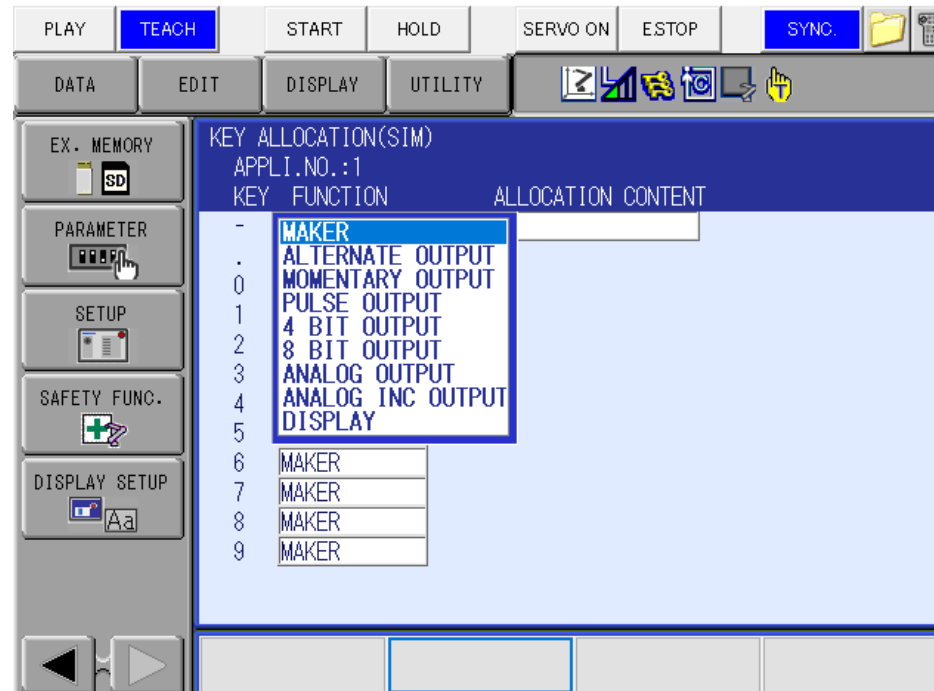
PLAY TEACH START HOLD SERVO ON ESTOP SYNC.

DATA EDIT DISPLAY UTILITY

EX. MEMORY
SD

PARAMETER

SETUP

SAFETY FUNC.

DISPLAY SETUP
Aa

KEY ALLOCATION(SIM)
APPLI.NO.:1
KEY FUNCTION ALLOCATION CONTENT
-
.
0
1
2
3
4
5
6 MAKER
7 MAKER
8 MAKER
9 MAKER

MAKER
ALTERNATE OUTPUT
MOMENTARY OUTPUT
PULSE OUTPUT
4 BIT OUTPUT
8 BIT OUTPUT
ANALOG OUTPUT
ANALOG INC OUTPUT
DISPLAY